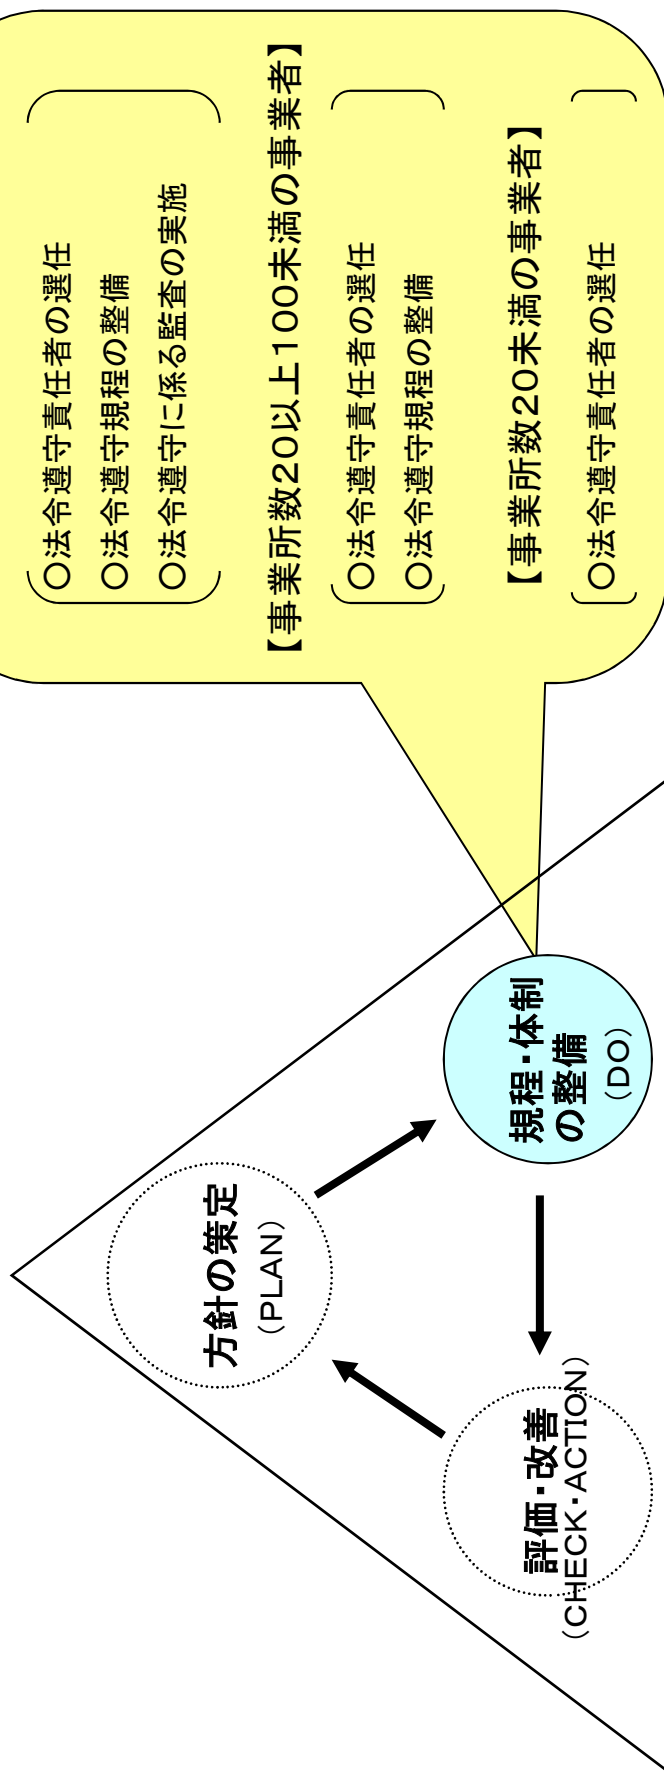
○法令遵守責任者の選任
○法令遵守規程の整備
○法令遵守に係る監査の実施

【事業所数20以上100未満の事業者】

○法令遵守責任者の選任
○法令遵守規程の整備

【事業所数20未満の事業者】

○法令遵守責任者の選任

規程・体制の整備
（DO）

方針の策定
（PLAN）

評価・改善
（CHECK・ACTION）